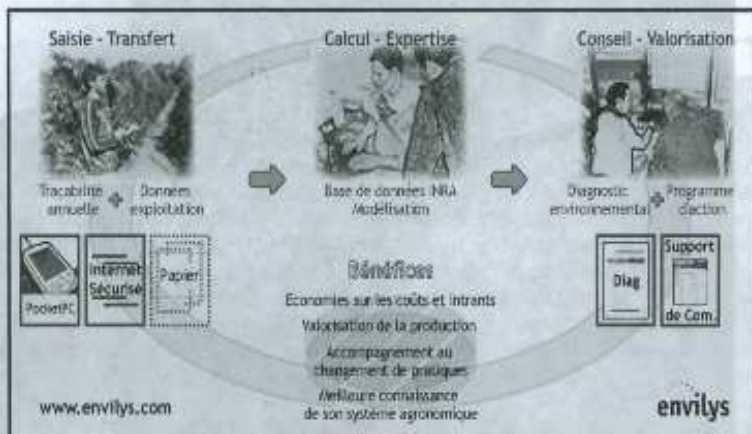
Saisie - Transfert

Calcul - Expertise

Conseil - Valorisation

Traçabilité annuelle + Données exploitation

Base de données INRA Modélisation

Diagnostic environnemental + Programme d'action

PocketPC

Internet Sécurisé

Papier

Bénéfices

Economies sur les coûts et intrants

Valorisation de la production

Accompagnement au changement de pratiques

Meilleure connaissance de son système agronomique

Diag

Support de Com.

www.envilys.com

envilys